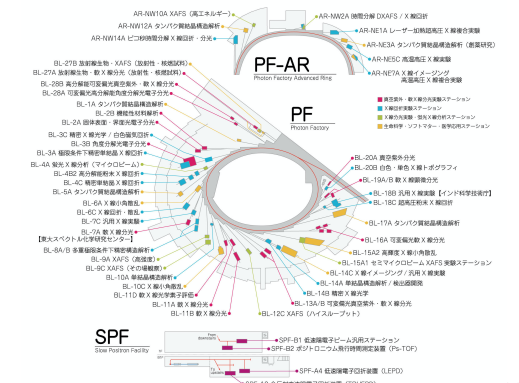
AR-NW10A XAFS（高エネルギー）
AR-NW12A タンパク質結晶構造解析
AR-NW14A ピコ秒時間分解 X 線回折・分光
AR-NW2A 時間分解 DXAFS / X 線回折
AR-NE1A レーザー加熱超高圧 X 線複合実験
AR-NE3A タンパク質結晶構造解析（創薬研究）
AR-NE5C 高温高圧 X 線回折
AR-NE7A X 線イメージング X 線高温高圧実験

PF-AR
Photon Factory Advanced Ring

PF
Photon Factory

BL-27B 放射線生物・XAFS（放射性・核燃試料）
BL-27A 放射線生物・軟 X 線分光（放射性・核燃試料）
BL-28B 高分解能可変偏光真空紫外・軟 X 線分光
BL-28A 可変偏光高分解能角度分解光電子分光
BL-1A タンパク質結晶構造解析
BL-2B 機能性材料解析
BL-2A 固体表面・界面光電子分光
BL-3C 精密 X 線光学 / 白色磁気回折
BL-3B 角度分解光電子分光
BL-3A 極限条件下精密単結晶 X 線回折
BL-4A 蛍光 X 線分析（マイクロビーム）
BL-4B2 多目的粉末 X 線回折
BL-4C 精密単結晶 X 線回折
BL-5A タンパク質結晶構造解析
BL-6A X 線小角散乱
BL-6C X 線回折・散乱
BL-7C 汎用 X 線実験
BL-7A 軟 X 線分光
【東大スペクトル化学研究センター】
BL-8A/B 多重極限条件下精密構造解析
BL-9A XAFS（高強度）
BL-9C XAFS（その場観察）
BL-10A 単結晶構造解析
BL-10C X 線小角散乱
BL-11D 軟 X 線光学素子評価
BL-11A 軟 X 線分光
BL-11B 軟 X 線分光
BL-12C XAFS（ハイスループット）
BL-13A/B 可変偏光真空紫外・軟 X 線分光
BL-14B 精密 X 線光学
BL-14A 単結晶構造解析 / 検出器開発
BL-14C X 線イメージング / 汎用 X 線実験
BL-15A1 セミマイクロビーム XAFS 実験ステーション
BL-15A2 高輝度 X 線小角散乱
BL-16A 可変偏光軟 X 線分光
BL-17A タンパク質結晶構造解析
BL-18C 超高圧粉末 X 線回折
BL-18B 汎用 X 線実験【インド科学技術庁】
BL-19A/B 軟 X 線顕微分光
BL-20B 白色・単色 X 線トポグラフィ
BL-20A 真空紫外分光

真空紫外・軟 X 線分光用ステーション
X 線回折実験ステーション
X 線分光・散乱及び X 線吸収ステーション
生命科学・ソフトマター・医学応用ステーション

SPF
Slow Positron Facility
SPF-B1 低速陽電子ビーム汎用ステーション
SPF-B2 ポジトロニウム負イオン飛行時間測定装置（Ps-TOF）
SPF-A4 低速陽電子回折装置（LEPD）